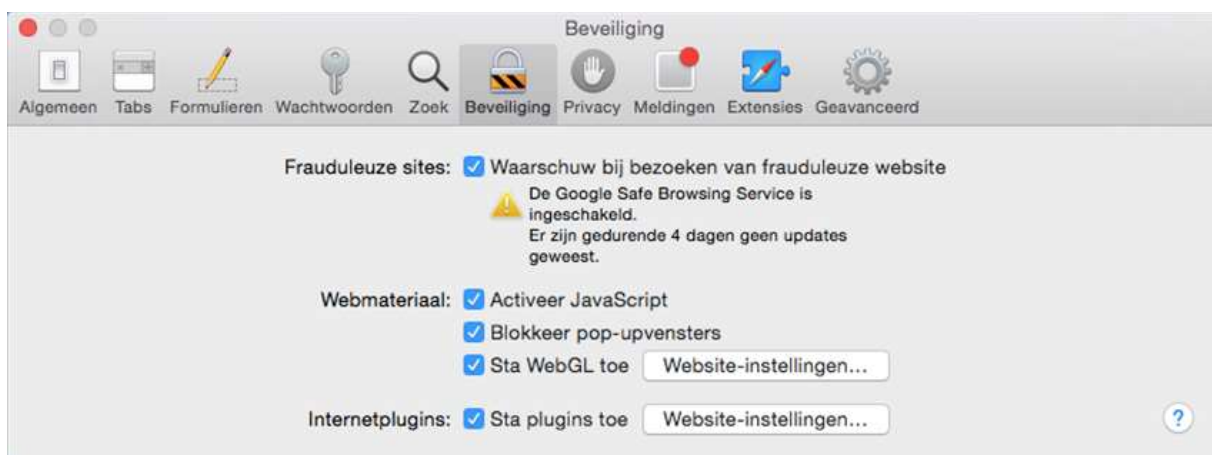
Beveiliging

Algemeen Tabs Formulieren Wachtwoorden Zoek Beveiliging Privacy Meldingen Extensies Geavanceerd

Frauduleuze sites: Waarschuw bij bezoeken van frauduleuze website

De Google Safe Browsing Service is ingeschakeld.
Er zijn gedurende 4 dagen geen updates geweest.

Webmateriaal: Activeer JavaScript

Blokkeer pop-upvensters

Sta WebGL toe Website-instellingen...

Internetplugins: Sta plugins toe Website-instellingen...

?